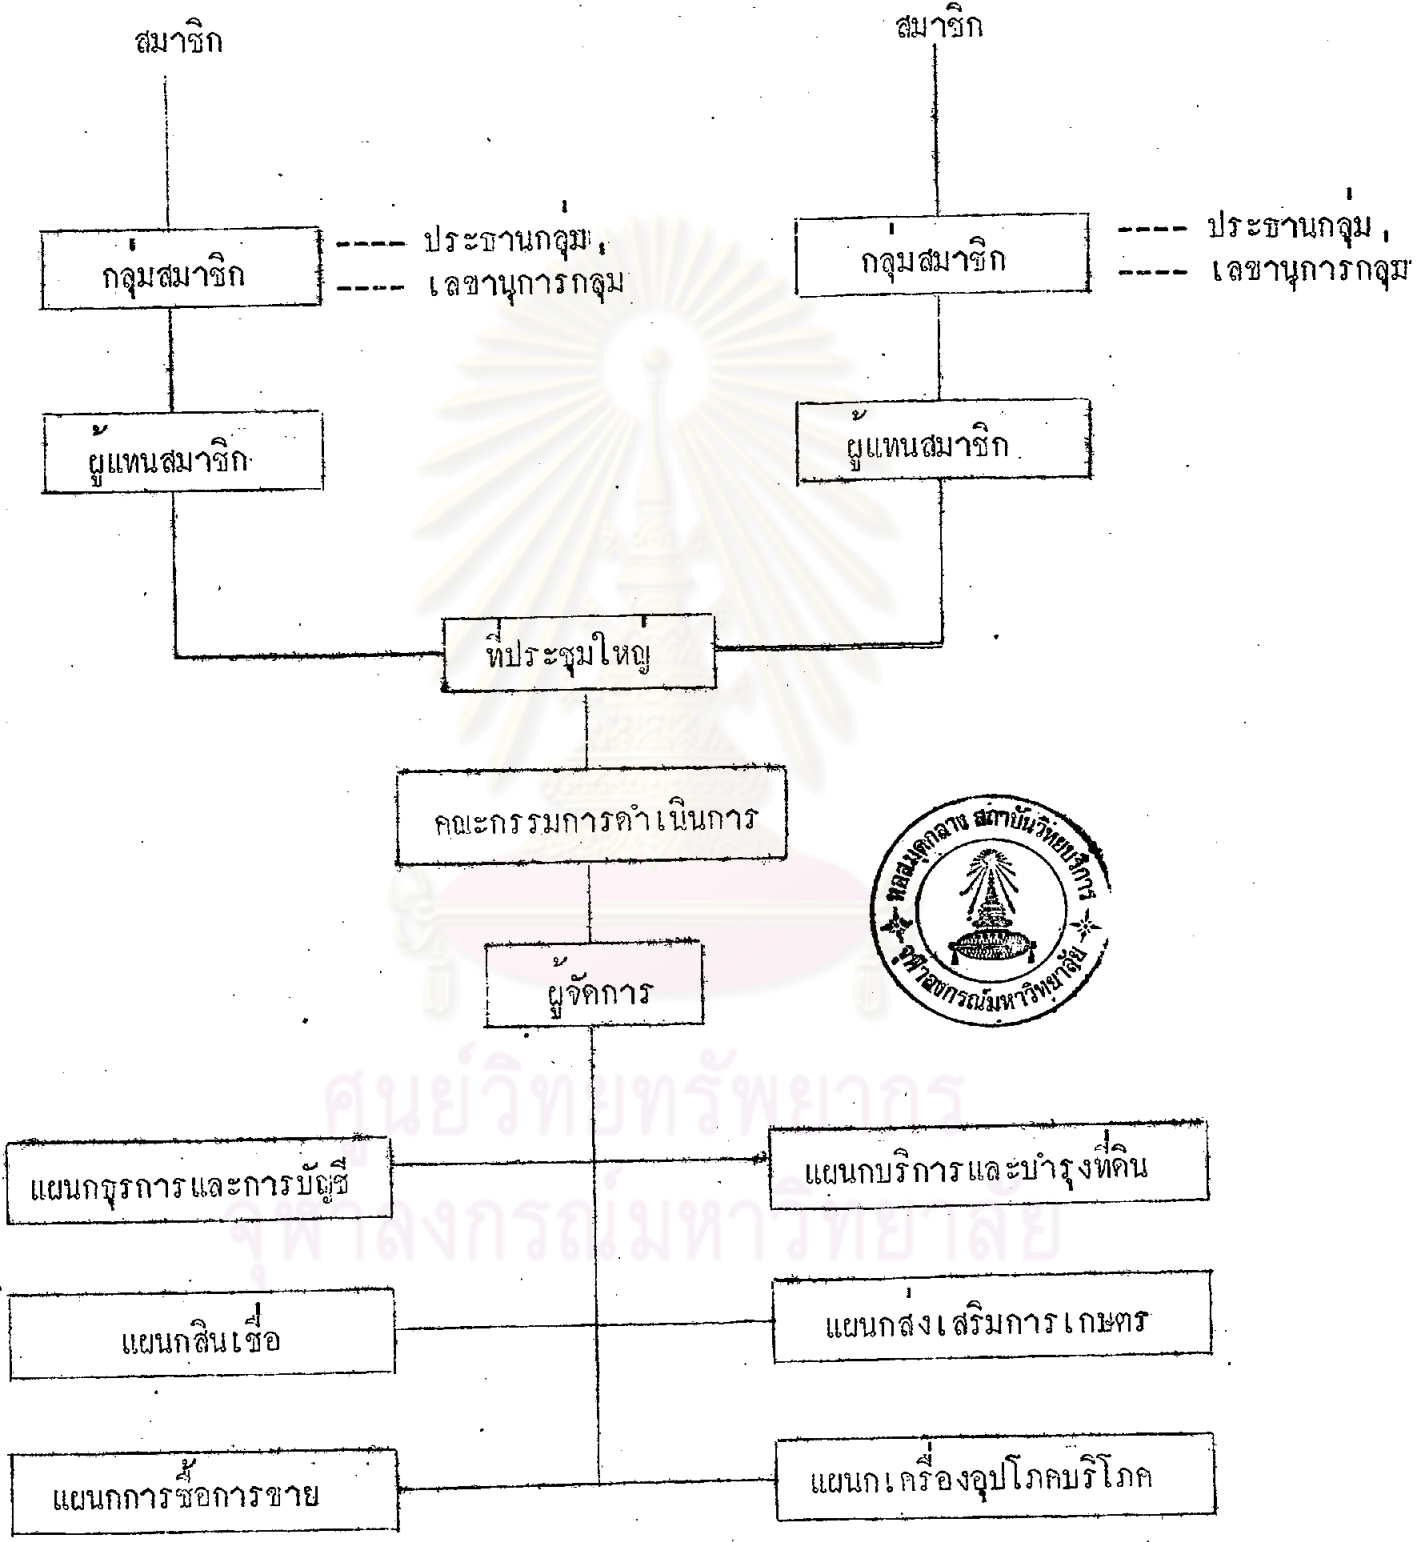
สมาชิก

สมาชิก

กลุ่มสมาชิก

---- ประธานกลุ่ม,
---- เลขานุการกลุ่ม

กลุ่มสมาชิก

---- ประธานกลุ่ม,
---- เลขานุการกลุ่ม

ผู้แทนสมาชิก

ผู้แทนสมาชิก

ที่ประชุมใหญ่

คณะกรรมการดำเนินการ

หอสมุดกลาง สถาบันวิทยบริการ จุฬาลงกรณ์มหาวิทยาลัย

ผู้จัดการ

ศูนย์วิทยทรัพยากร
จุฬาลงกรณ์มหาวิทยาลัย

แผนกธุรการและการบัญชี

แผนกบริการและบำรุงที่ดิน

แผนกสินเชื่อ

แผนกส่งเสริมการเกษตร

แผนกการซื้อการขาย

แผนกเครื่องอุปโภคบริโภค